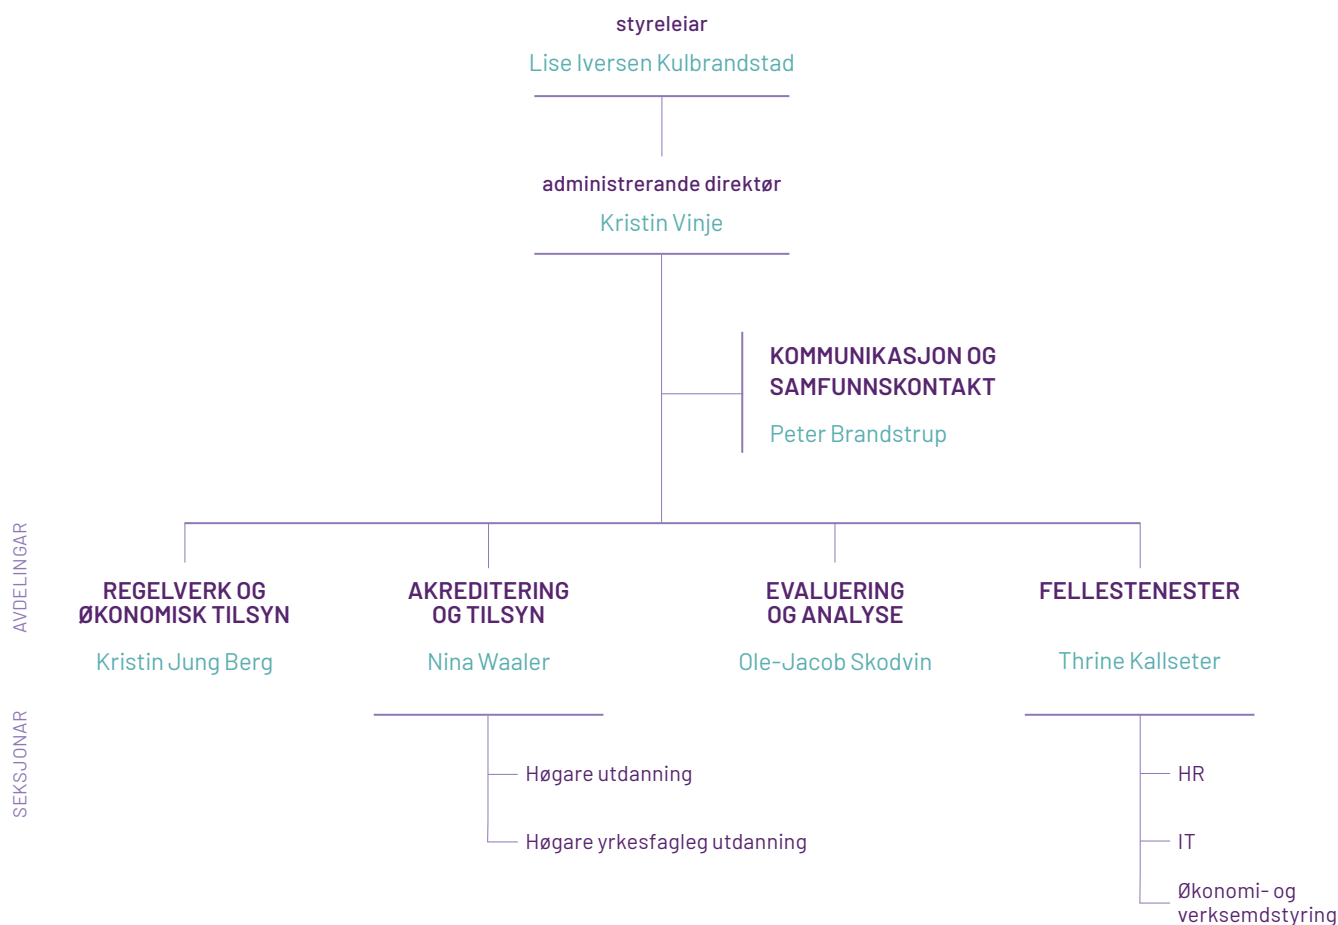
styreleiar
Lise Iversen Kulbrandstad

administrerande direktør
Kristin Vinje

KOMMUNIKASJON OG SAMFUNNSKONTAKT
Peter Brandstrup

AVDELINGAR

REGELVERK OG ØKONOMISK TILSYN
Kristin Jung Berg

AKKREDITERING OG TILSYN
Nina Waaler

EVALUERING OG ANALYSE
Ole-Jacob Skodvin

FELLESTENESTER
Thrine Kallseter

SEKSJONAR

Høgare utdanning

Høgare yrkesfagleg utdanning

HR

IT

Økonomi- og verksemdstyring